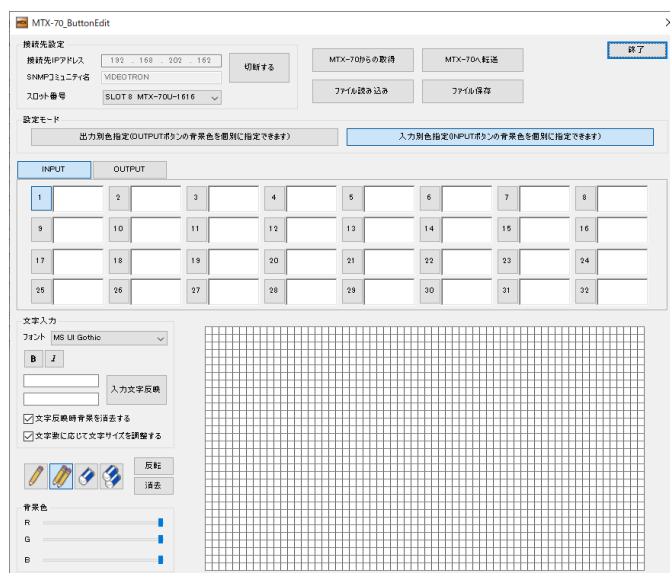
MTX-70_ButtonEdit

接続先設定
接続先IPアドレス 192 . 168 . 202 . 162
SNMPコミュニティ名 VIDEOTRON
スロット番号 SLOT 8 MTX-70U-1616
切断する

MTX-70からの取得
MTX-70へ転送
ファイル読み込み
ファイル保存
終了

設定モード
出力別色指定(OUTPUTボタンの背景色を個別に指定できます)
入力別色指定(INPUTボタンの背景色を個別に指定できます)

INPUT
OUTPUT

1 2 3 4 5 6 7 8
9 10 11 12 13 14 15 16
17 18 19 20 21 22 23 24
25 26 27 28 29 30 31 32

文字入力
フォント MS UI Gothic
B I
入力文字反映
文字反映時背景を消去する
文字数に応じて文字サイズを調整する

反転
消去

背景色
R
G
B